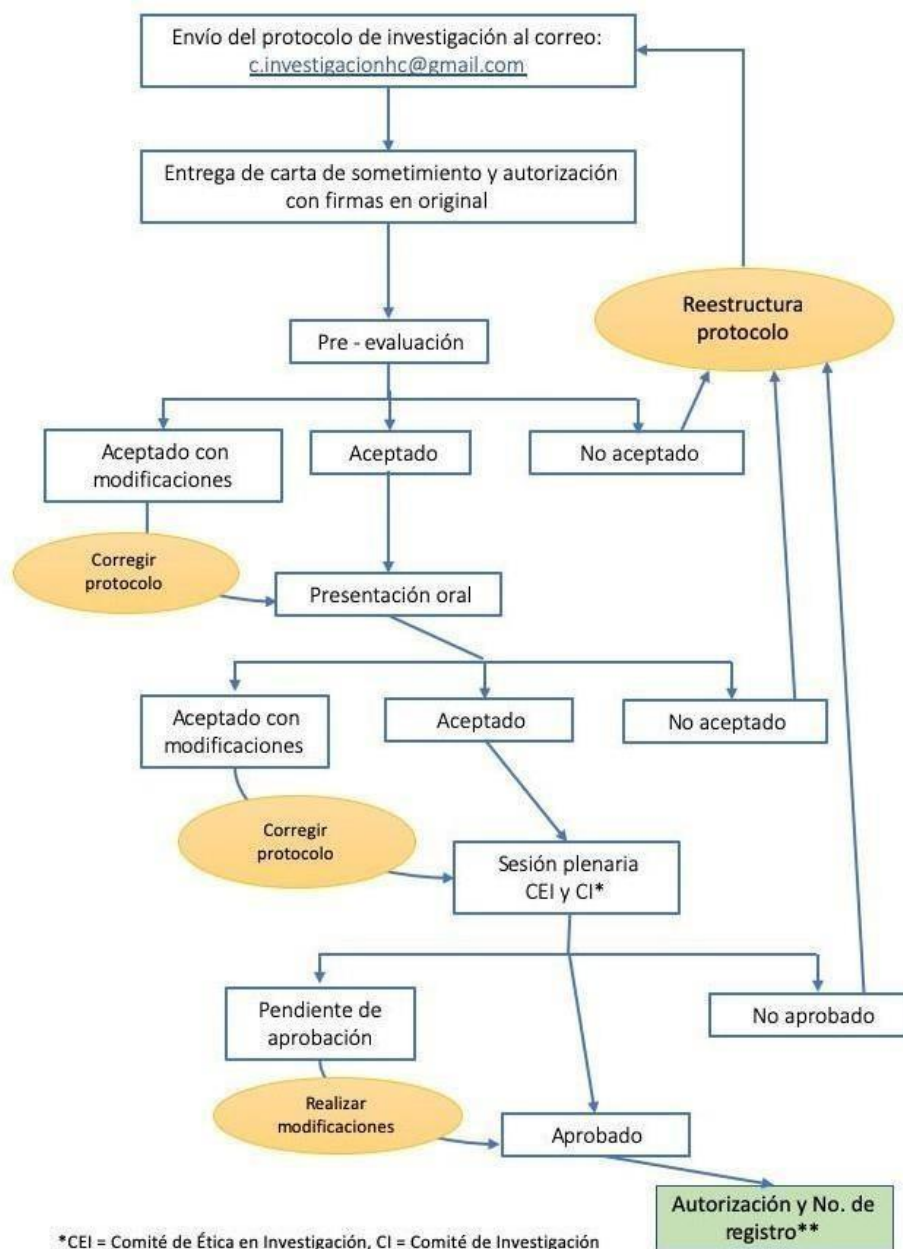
Envío del protocolo de investigación al correo: c.investigacionhc@gmail.com

Entrega de carta de sometimiento y autorización con firmas en original

Reestructura protocolo

Pre - evaluación

Aceptado con modificaciones

Aceptado

No aceptado

Corregir protocolo

Presentación oral

Aceptado con modificaciones

Aceptado

No aceptado

Corregir protocolo

Sesión plenaria CEI y CI*

Pendiente de aprobación

No aprobado

Realizar modificaciones

Aprobado

Autorización y No. de registro**

*CEI = Comité de Ética en Investigación, CI = Comité de Investigación